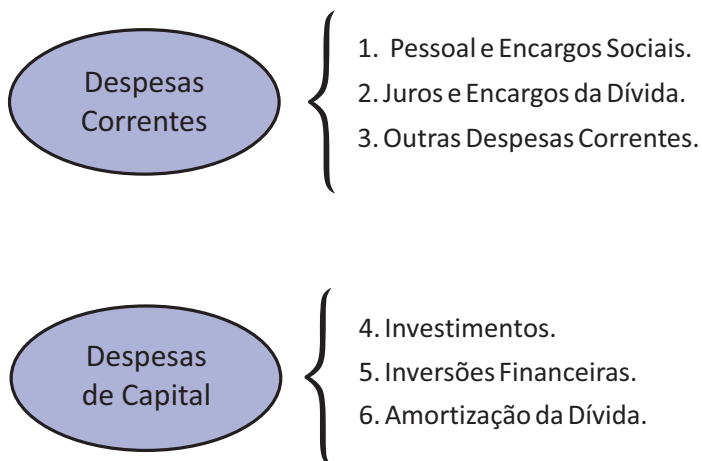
Despesas Correntes

1. Pessoal e Encargos Sociais.
2. Juros e Encargos da Dívida.
3. Outras Despesas Correntes.

Despesas de Capital

4. Investimentos.
5. Inversões Financeiras.
6. Amortização da Dívida.